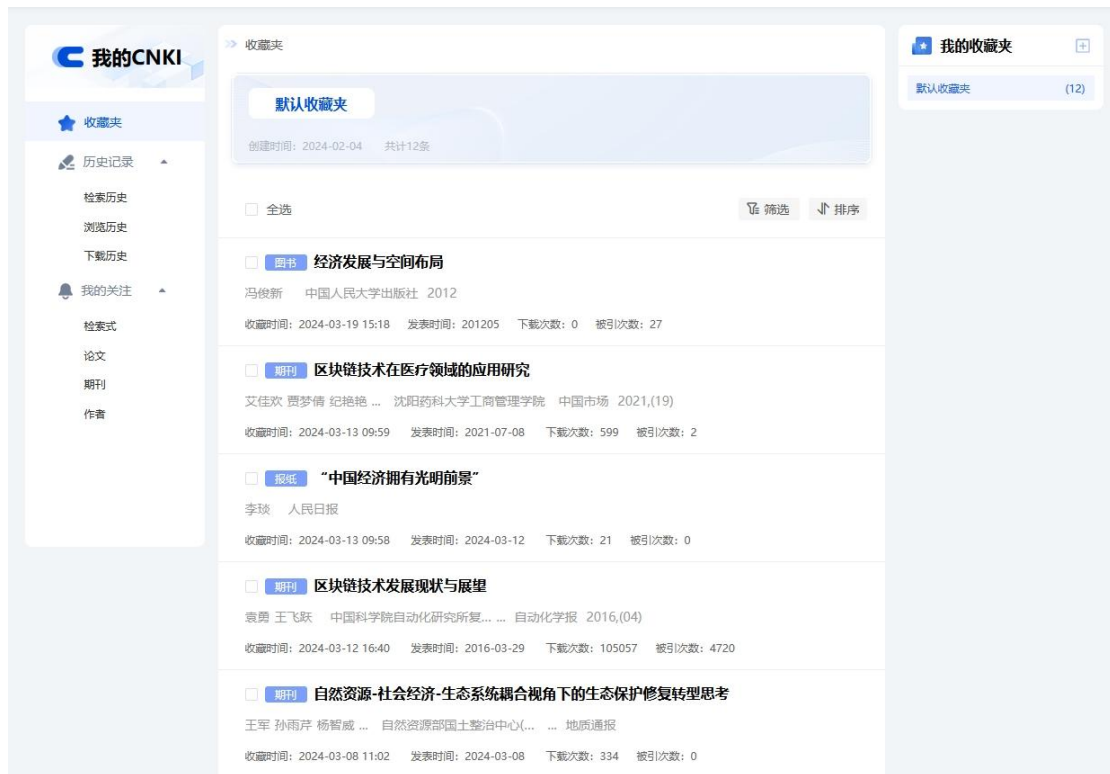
我的CNKI

收藏夹
历史记录
检索历史
浏览历史
下载历史
我的关注
检索式
论文
期刊
作者

收藏夹

默认收藏夹
创建时间：2024-02-04 共计12条

全选
筛选 排序

图书 经济发展与空间布局
冯俊新 中国人民大学出版社 2012
收藏时间：2024-03-19 15:18 发表时间：201205 下载次数：0 被引次数：27

期刊 区块链技术在医疗领域的应用研究
艾佳欢 贾梦倩 纪艳艳 ... 沈阳药科大学工商管理学院 中国市场 2021,(19)
收藏时间：2024-03-13 09:59 发表时间：2021-07-08 下载次数：599 被引次数：2

报纸 "中国经济拥有光明前景"
李琰 人民日报
收藏时间：2024-03-13 09:58 发表时间：2024-03-12 下载次数：21 被引次数：0

期刊 区块链技术发展现状与展望
袁勇 王飞跃 中国科学院自动化研究所复... ... 自动化学报 2016,(04)
收藏时间：2024-03-12 16:40 发表时间：2016-03-29 下载次数：105057 被引次数：4720

期刊 自然资源-社会经济-生态系统耦合视角下的生态保护修复转型思考
王军 孙雨芹 杨智威 ... 自然资源部国土整治中心(... ... 地质通报
收藏时间：2024-03-08 11:02 发表时间：2024-03-08 下载次数：334 被引次数：0

我的收藏夹
默认收藏夹 (12)